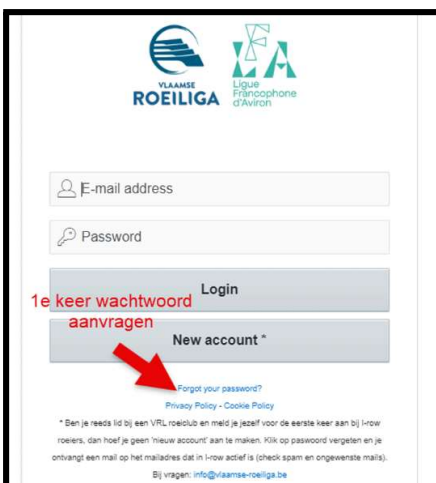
VLAAMSE
ROEILIGA

LFA
Ligue Francophone d'Aviron

E-mail address

Password

Login

1e keer wachtwoord aanvragen

New account *

Forgot your password?

Privacy Policy - Cookie Policy

* Ben je reeds lid bij een VRL roeiclub en meld je jezelf voor de eerste keer aan bij I-row roeiers, dan hoef je geen 'nieuw account' aan te maken. Klik op paswoord vergeten en je ontvangt een mail op het mailadres dat in I-row actief is (check spam en ongewenste mails).

Bij vragen: info@vlaamse-roeiliga.be